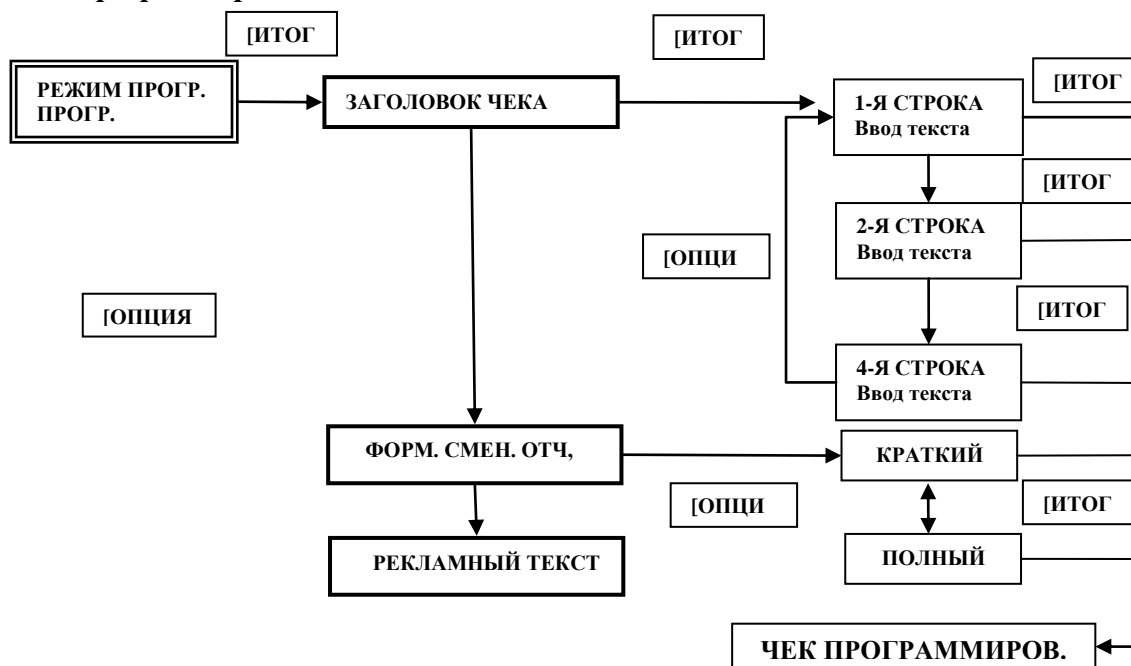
[ИТОГ

[ИТОГ

РЕЖИМ ПРОГР. ПРОГР.

ЗАГОЛОВОК ЧЕКА

1-Я СТРОКА Ввод текста

[ИТОГ

[ИТОГ

2-Я СТРОКА Ввод текста

[ОПЦИ

[ОПЦИЯ

[ИТОГ

4-Я СТРОКА Ввод текста

ФОРМ. СМЕН. ОТЧ,

КРАТКИЙ

[ОПЦИ

[ИТОГ

РЕКЛАМНЫЙ ТЕКСТ

ПОЛНЫЙ

ЧЕК ПРОГРАММИРОВ.